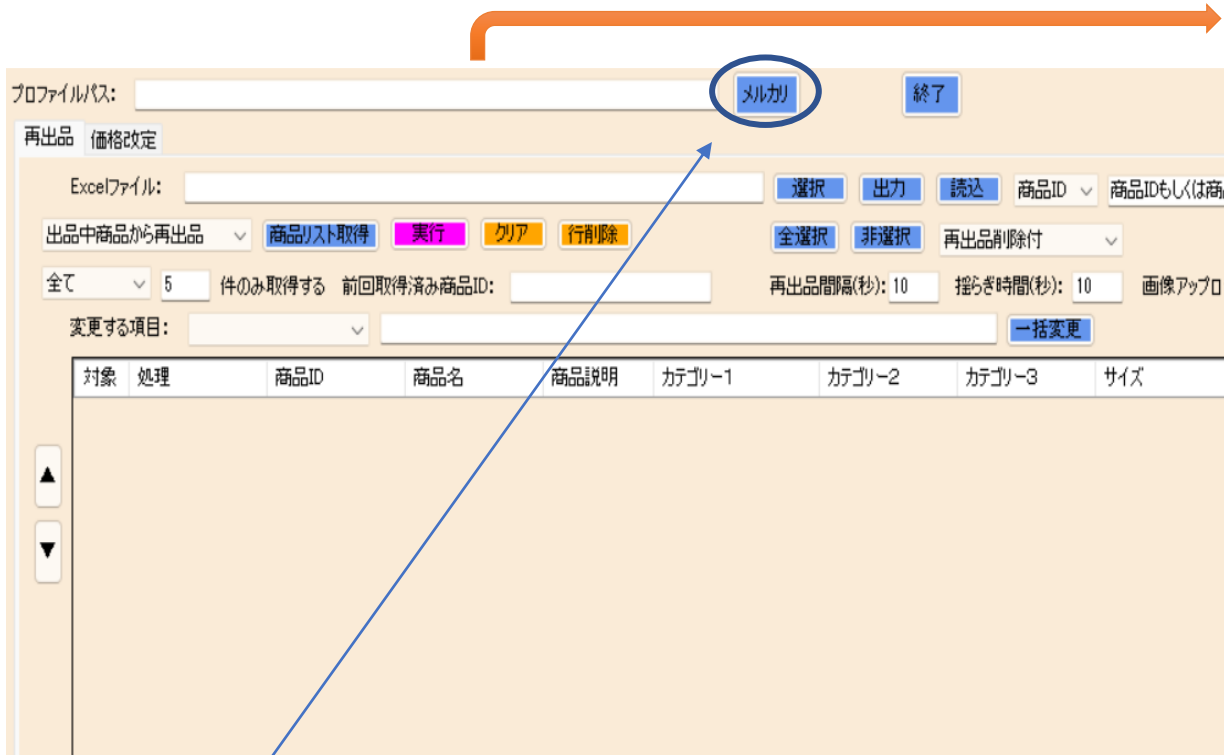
プロファイルパス: メルカリ 終了

再出品 価格改定

Excelファイル: 選択 出力 読込 商品ID 商品IDもしくは商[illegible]

出品中商品から再出品 商品リスト取得 実行 クリア 行削除 全選択 非選択 再出品削除付

全て 5 件のみ取得する 前回取得済み商品ID: 再出品間隔(秒): 10 揺らぎ時間(秒): 10 画像アップロ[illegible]

変更する項目: 一括変更

| 対象 | 処理 | 商品ID | 商品名 | 商品説明 | カテゴリー1 | カテゴリー2 | カテゴリー3 | サイズ |
|---|---|---|---|---|---|---|---|---|

▲
▼